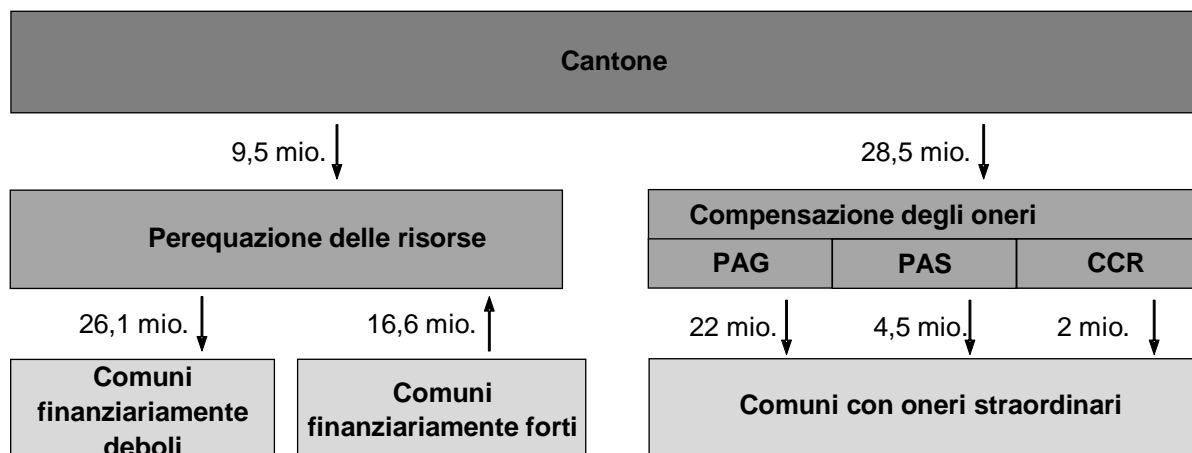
Cantone

9,5 mio.

28,5 mio.

Perequazione delle risorse

Compensazione degli oneri

PAG

PAS

CCR

26,1 mio.

16,6 mio.

22 mio.

4,5 mio.

2 mio.

Comuni finanziariamente deboli

Comuni finanziariamente forti

Comuni con oneri straordinari